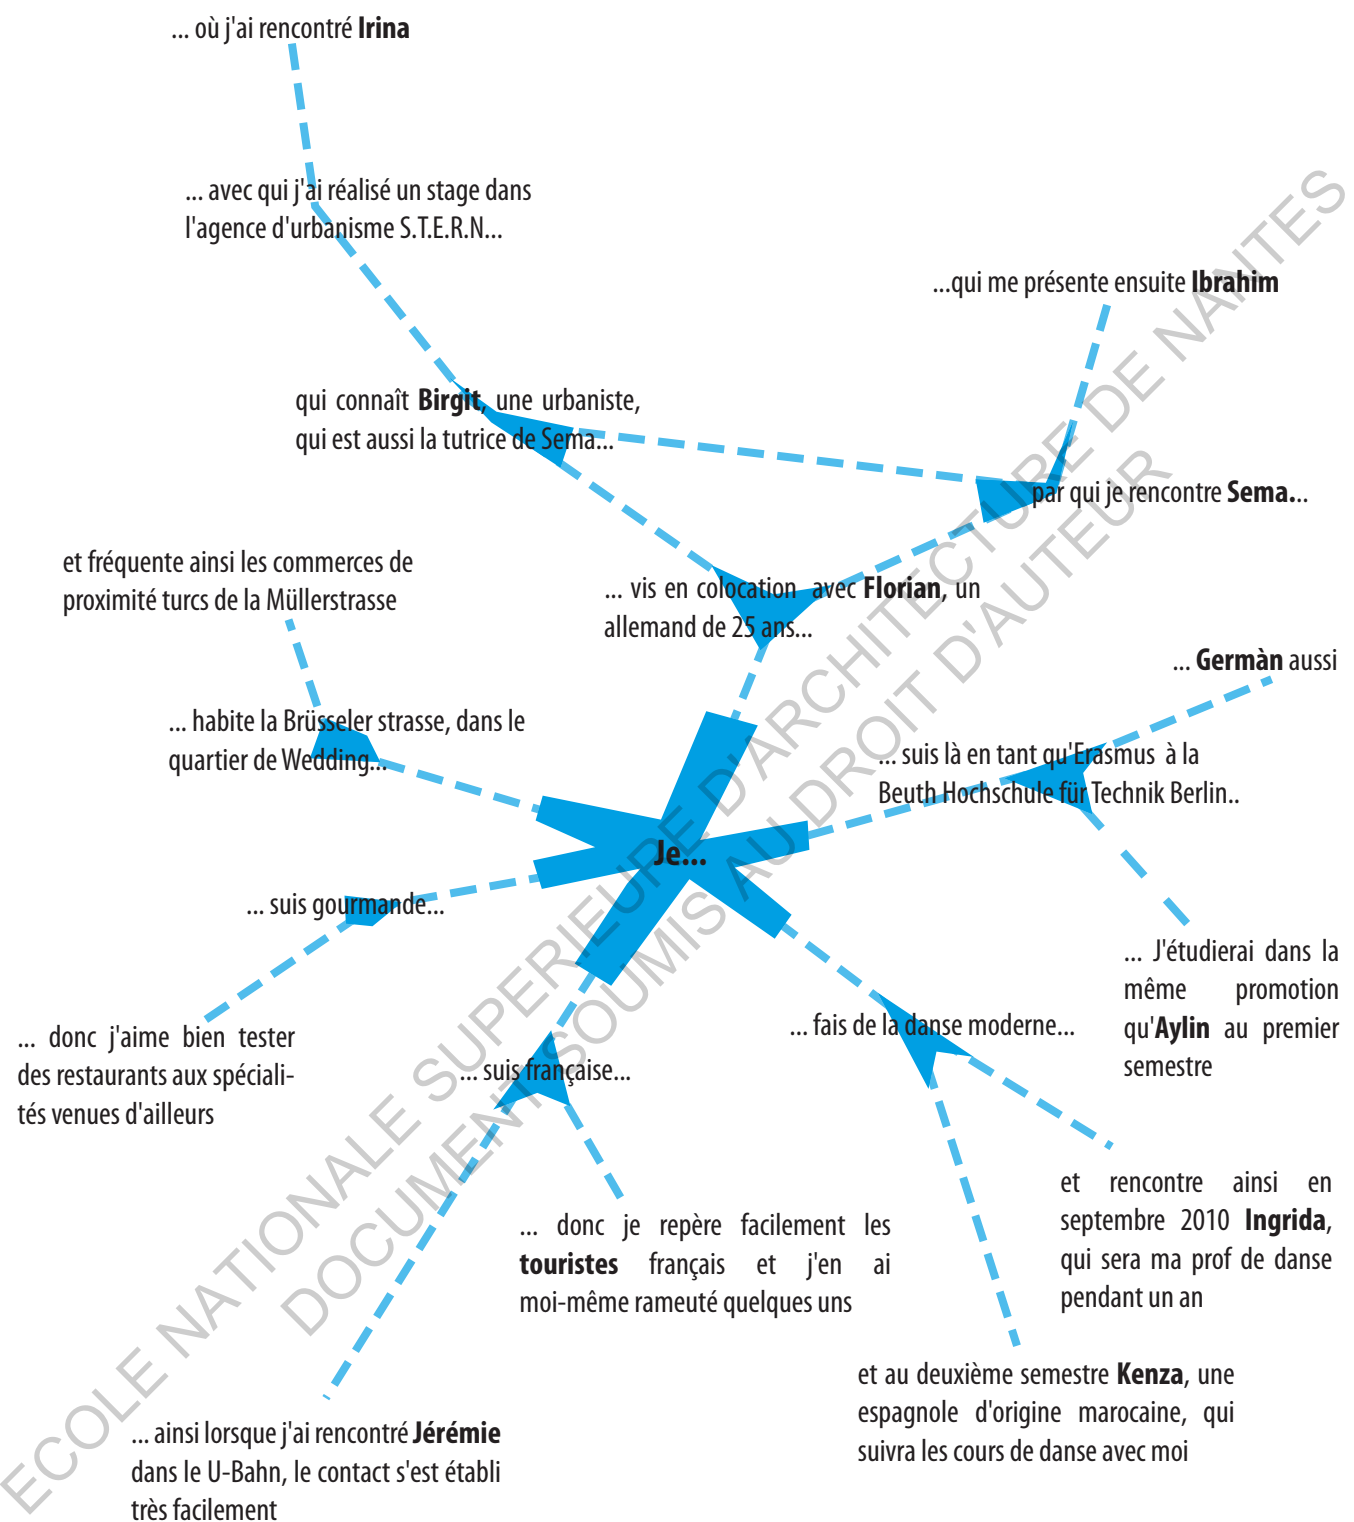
... où j'ai rencontré **Irina**

... avec qui j'ai réalisé un stage dans l'agence d'urbanisme S.T.E.R.N...

...qui me présente ensuite **Ibrahim**

qui connaît **Birgit**, une urbaniste, qui est aussi la tutrice de Sema...

par qui je rencontre **Sema**...

et fréquente ainsi les commerces de proximité turcs de la Müllerstrasse

... vis en colocation avec **Florian**, un allemand de 25 ans...

... **Germàn** aussi

... habite la Brüsseler strasse, dans le quartier de Wedding...

... suis là en tant qu'Erasmus à la Beuth Hochschule für Technik Berlin..

Je...

... suis gourmande...

... J'étudierai dans la même promotion qu'**Aylin** au premier semestre

... donc j'aime bien tester des restaurants aux spécialités venues d'ailleurs

... fais de la danse moderne...

... suis française...

et rencontre ainsi en septembre 2010 **Ingrida**, qui sera ma prof de danse pendant un an

... donc je repère facilement les **touristes** français et j'en ai moi-même rameuté quelques uns

et au deuxième semestre **Kenza**, une espagnole d'origine marocaine, qui suivra les cours de danse avec moi

... ainsi lorsque j'ai rencontré **Jérémie** dans le U-Bahn, le contact s'est établi très facilement

ECOLE NATIONALE SUPERIEURE D'ARCHITECTURE DE NANTES
DOCUMENT SOUMIS AU DROIT D'AUTEUR